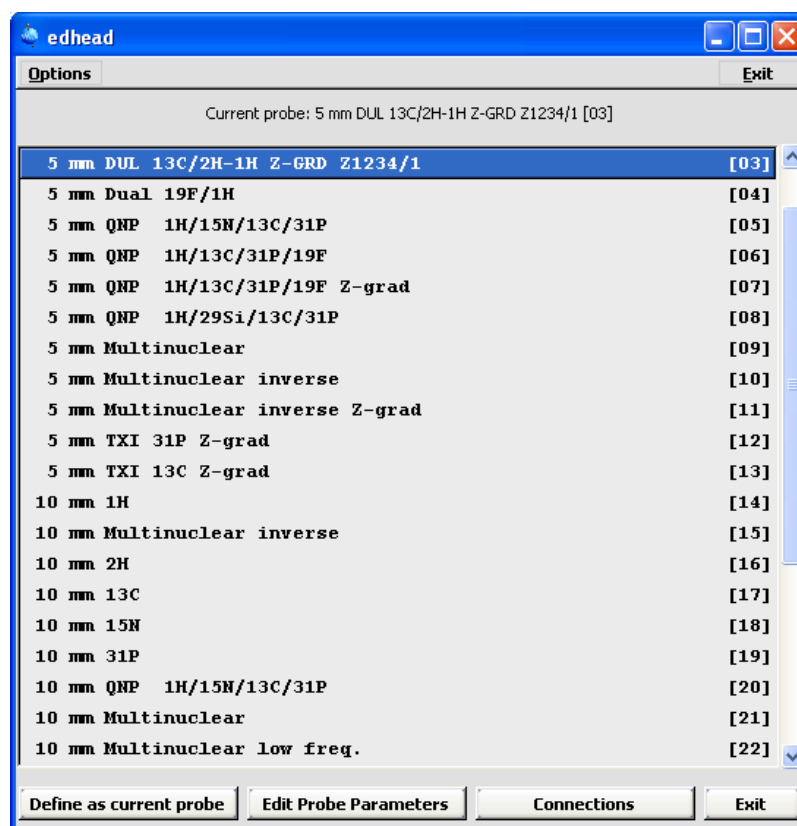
edhead

Options Exit

Current probe: 5 mm DUL 13C/2H-1H Z-GRD Z1234/1 [03]

| | |
|---|---|
| 5 mm DUL 13C/2H-1H Z-GRD Z1234/1 | [03] |
| 5 mm Dual 19F/1H | [04] |
| 5 mm QNP 1H/15N/13C/31P | [05] |
| 5 mm QNP 1H/13C/31P/19F | [06] |
| 5 mm QNP 1H/13C/31P/19F Z-grad | [07] |
| 5 mm QNP 1H/29Si/13C/31P | [08] |
| 5 mm Multinuclear | [09] |
| 5 mm Multinuclear inverse | [10] |
| 5 mm Multinuclear inverse Z-grad | [11] |
| 5 mm TXI 31P Z-grad | [12] |
| 5 mm TXI 13C Z-grad | [13] |
| 10 mm 1H | [14] |
| 10 mm Multinuclear inverse | [15] |
| 10 mm 2H | [16] |
| 10 mm 13C | [17] |
| 10 mm 15N | [18] |
| 10 mm 31P | [19] |
| 10 mm QNP 1H/15N/13C/31P | [20] |
| 10 mm Multinuclear | [21] |
| 10 mm Multinuclear low freq. | [22] |

Define as current probe | Edit Probe Parameters | Connections | Exit